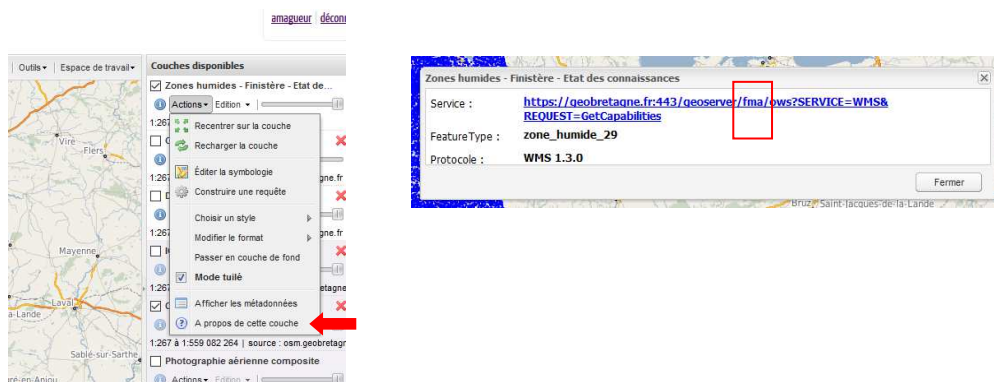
amageur | décon

Outils ▾ | Espace de travail ▾

Couches disponibles

Zones humides - Finistère - Etat de...

Actions ▾ Edition ▾

1:267

Recentrer sur la couche

Recharger la couche

Éditer la symbologie

Construire une requête

Choisir un style

Modifier le format

Passer en couche de fond

Mode tuilé

Afficher les métadonnées

A propos de cette couche

gne.fr

gne.fr

1:267

1:267

tagne

1:267 à 1:559 082 264 | source : osm.geobretagn

Photographie aérienne composite

Actions ▾ Edition ▾

Vire

Flers

Mayenne

Laval

la-Lande

Sablé-sur-Sarthe

en-Anjou

Zones humides - Finistère - Etat des connaissances

Service : https://geobretagne.fr:443/geoserver/fma/ows?SERVICE=WMS&REQUEST=GetCapabilities

FeatureType : zone_humide_29

Protocole : WMS 1.3.0

Fermer

Bruz Saint-Jacques-de-la-Lande